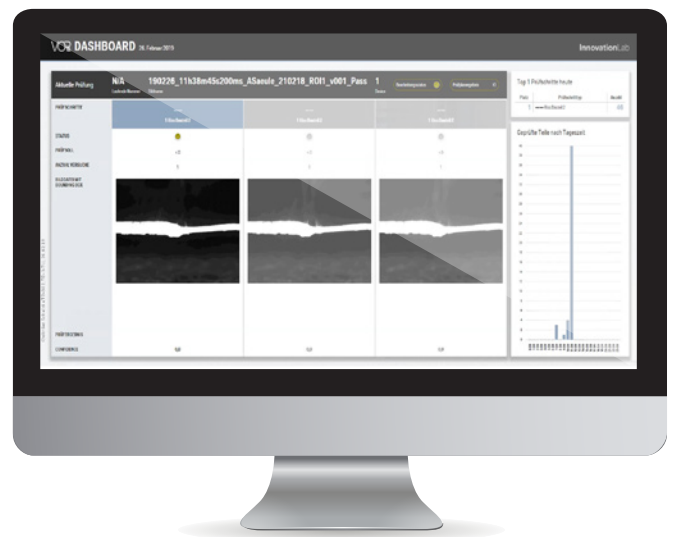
VCR DASHBOARD 26. Februar 2019

InnovationLab

Aktuelle Prüfung

N/A

190226_11h38m45s200ms_ASaeule_210218_ROI1_v001_Pass

1

PRÜFSCHRITTE

STATUS

PRÜFWAHL

CONFIDENCE

Top 5 Prüfschritte heute

Geprüfte Teile nach Tageszeit